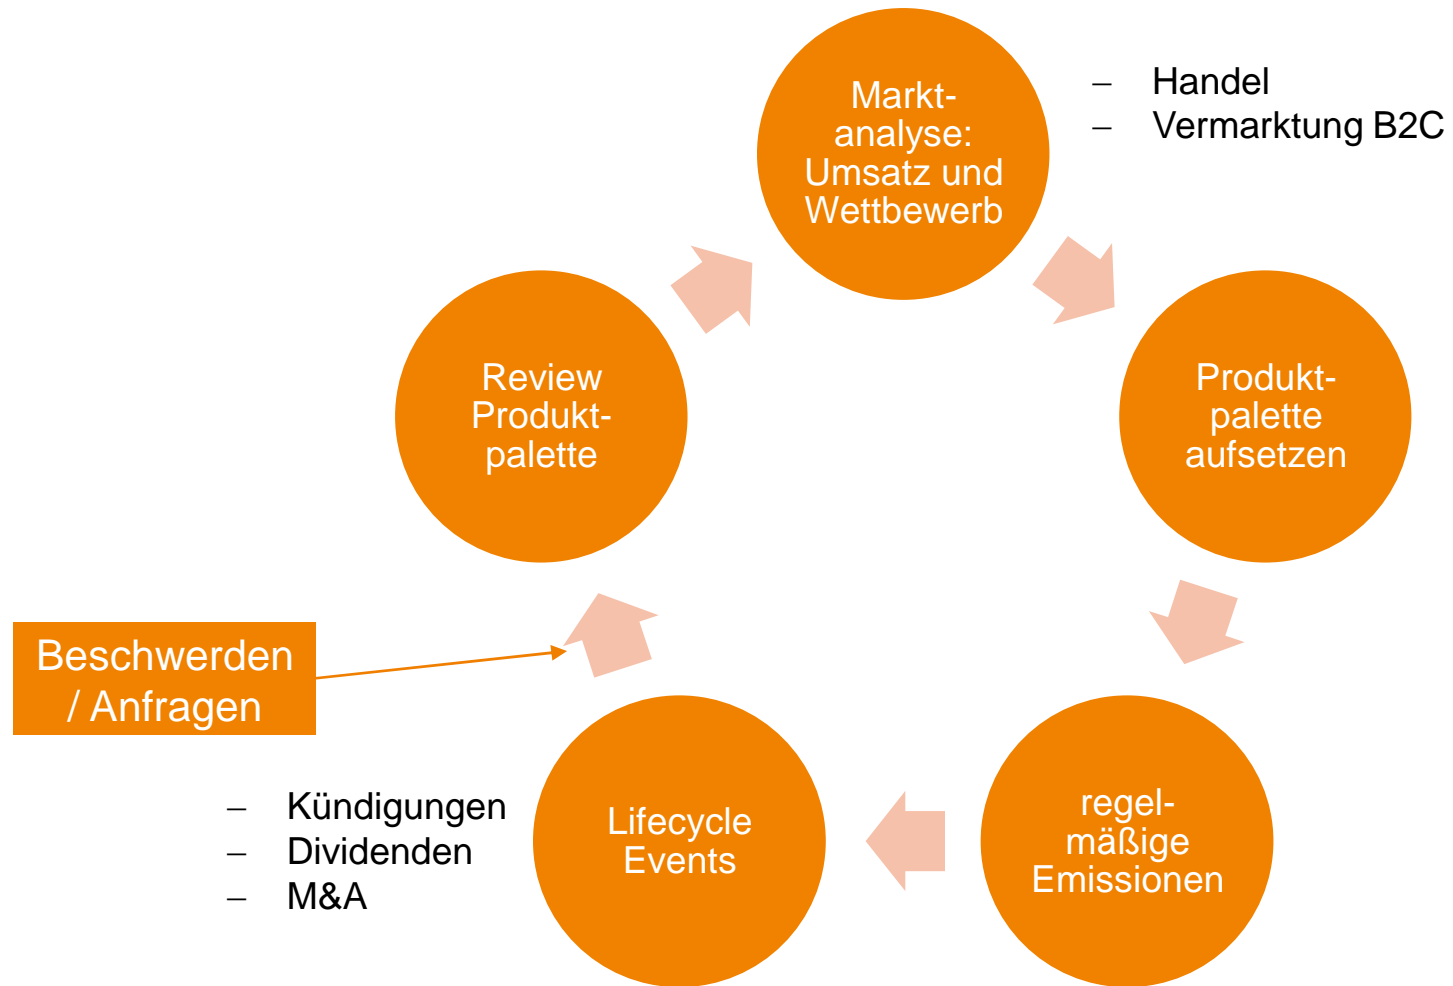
Marktanalyse: Umsatz und Wettbewerb

– Handel
– Vermarktung B2C

Produktpalette aufsetzen

regelmäßige Emissionen

Lifecycle Events

– Kündigungen
– Dividenden
– M&A

Beschwerden / Anfragen

Review Produktpalette